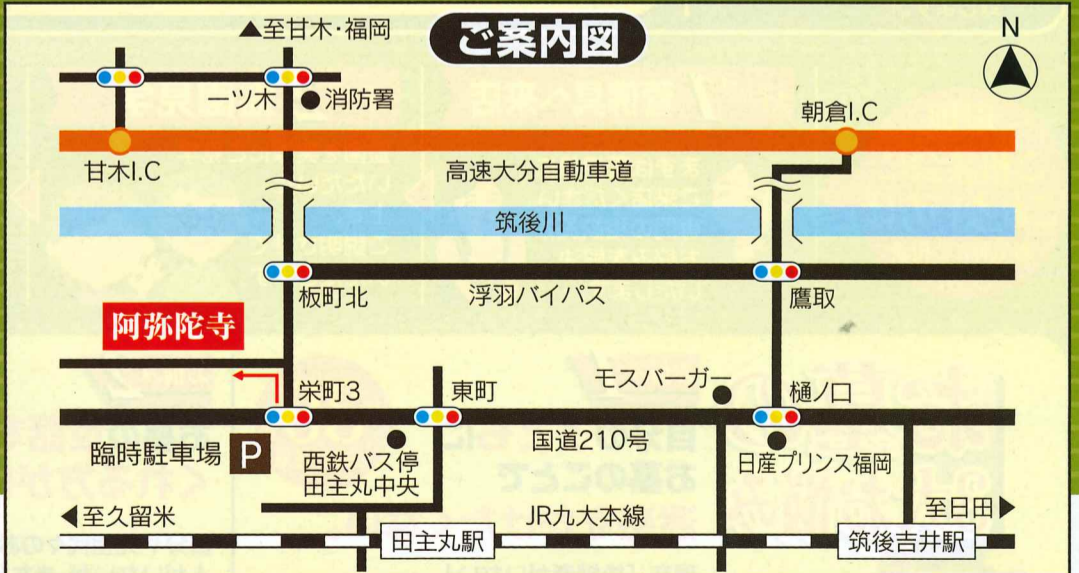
▲至甘木・福岡

ご案内図

N

一ツ木

消防署

朝倉I.C

甘木I.C

高速大分自動車道

筑後川

板町北

浮羽バイパス

鷹取

阿弥陀寺

モスバーガー

栄町3

東町

樋ノ口

臨時駐車場

P

国道210号

西鉄バス停
田主丸中央

日産プリンス福岡

◀至久留米

JR九大本線

至日田▶

田主丸駅

筑後吉井駅